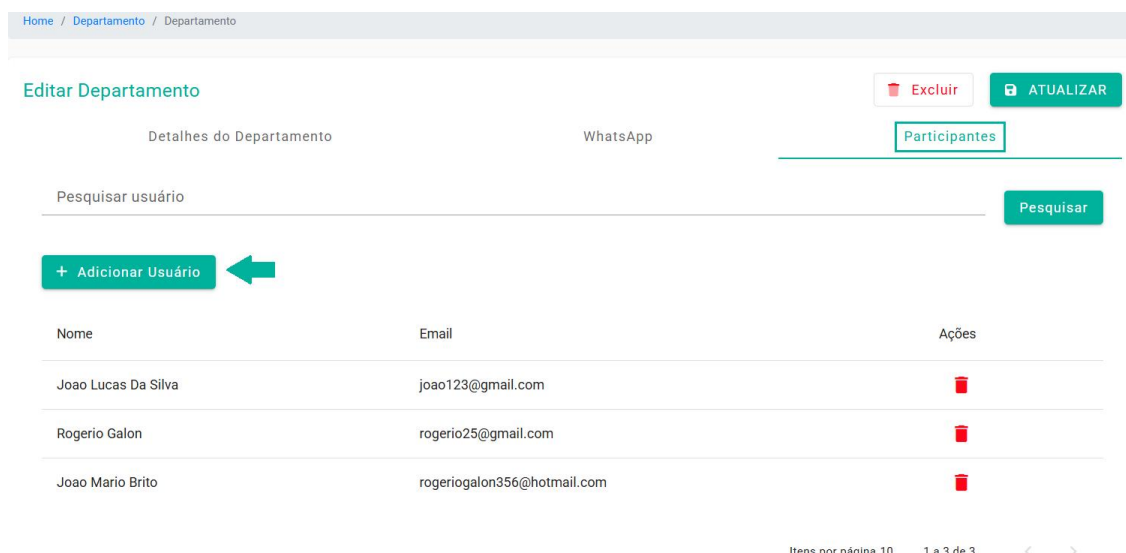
Home / Departamento / Departamento

Editar Departamento

Excluir

ATUALIZAR

Detalhes do Departamento

WhatsApp

Participantes

Pesquisar usuário

Pesquisar

+ Adicionar Usuário

| Nome | Email | Ações |
|---|---|---|
| Joao Lucas Da Silva | joao123@gmail.com | |
| Rogerio Galon | rogerio25@gmail.com | |
| Joao Mario Brito | rogeriogalon356@hotmail.com | |

Itens por página 10 1 a 3 de 3